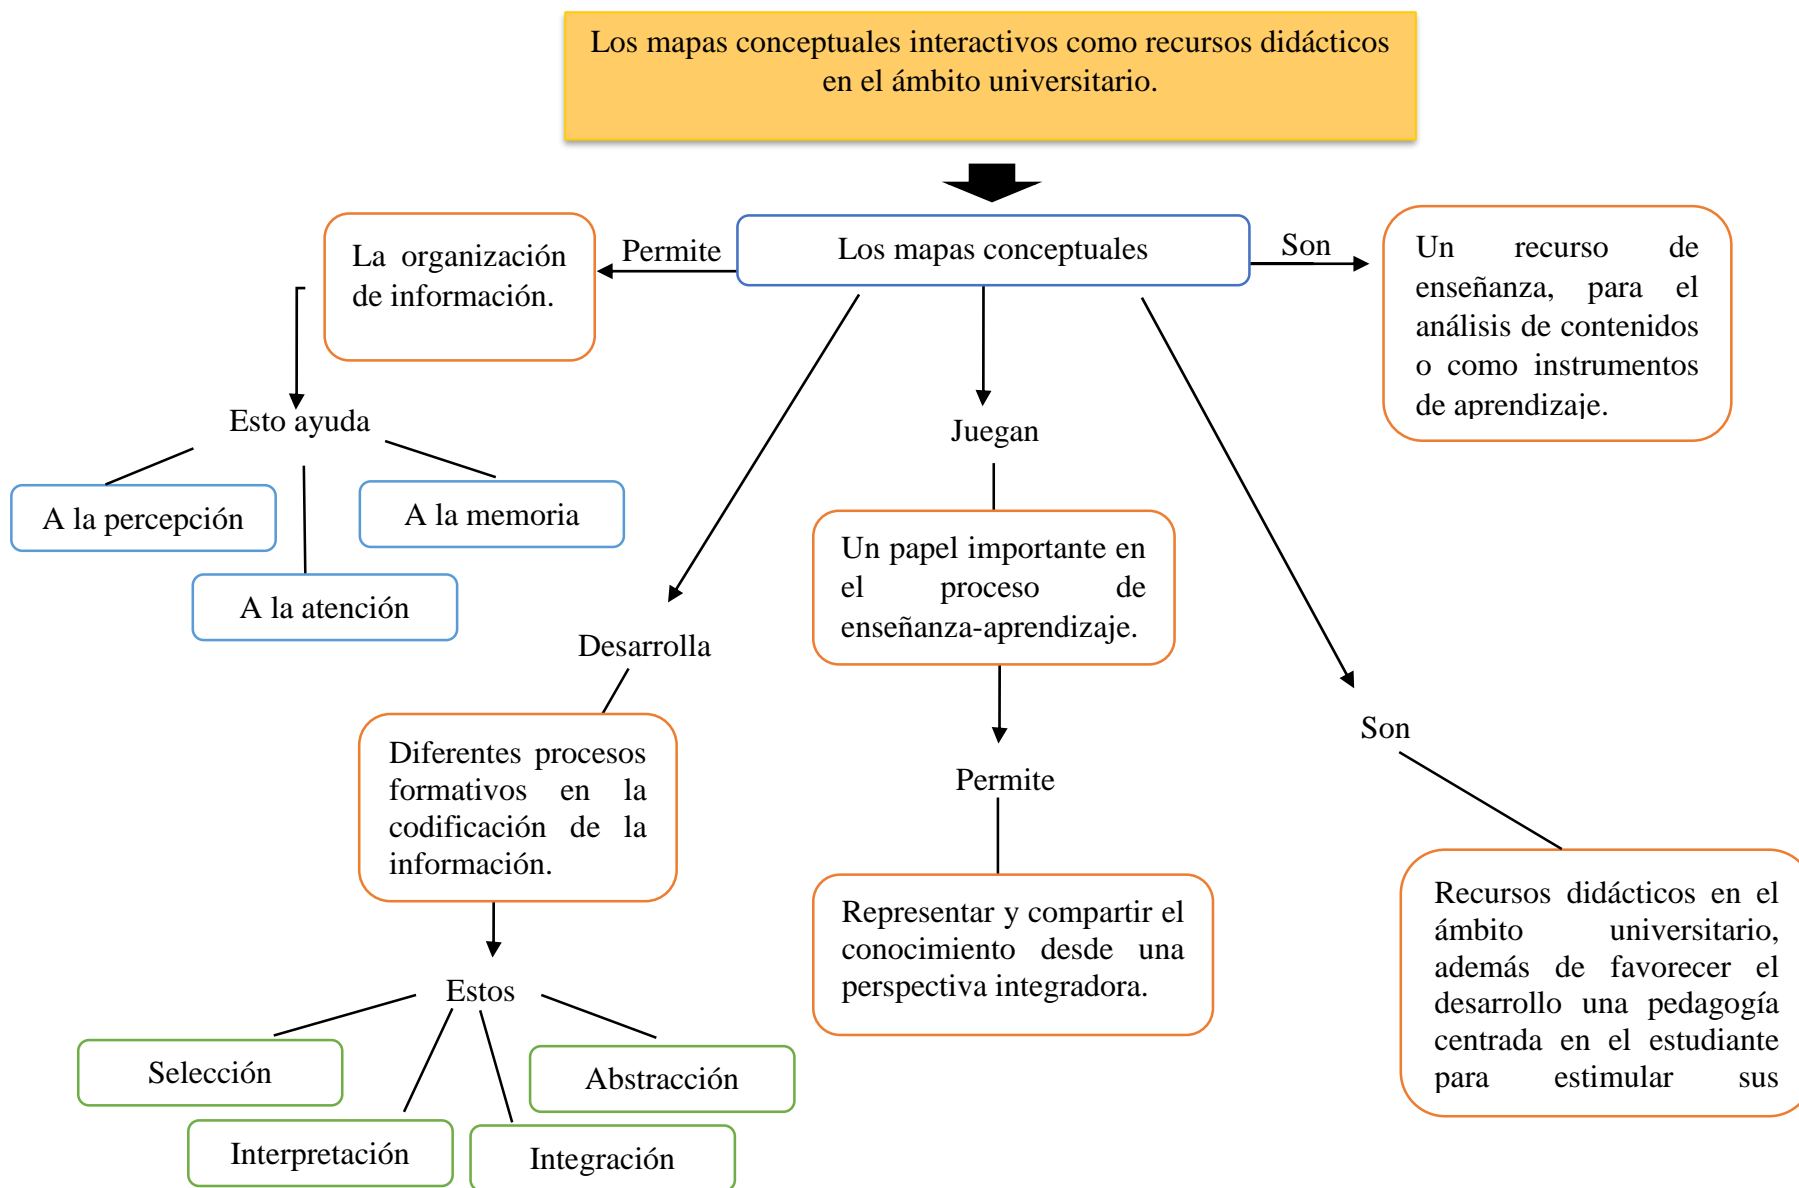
Los mapas conceptuales interactivos como recursos didácticos en el ámbito universitario.

Los mapas conceptuales

Permite

La organización de información.

Esto ayuda

A la percepción

A la memoria

A la atención

Son

Un recurso de enseñanza, para el análisis de contenidos o como instrumentos de aprendizaje.

Juegan

Un papel importante en el proceso de enseñanza-aprendizaje.

Permite

Representar y compartir el conocimiento desde una perspectiva integradora.

Desarrolla

Diferentes procesos formativos en la codificación de la información.

Estos

Selección

Abstracción

Interpretación

Integración

Son

Recursos didácticos en el ámbito universitario, además de favorecer el desarrollo una pedagogía centrada en el estudiante para estimular sus